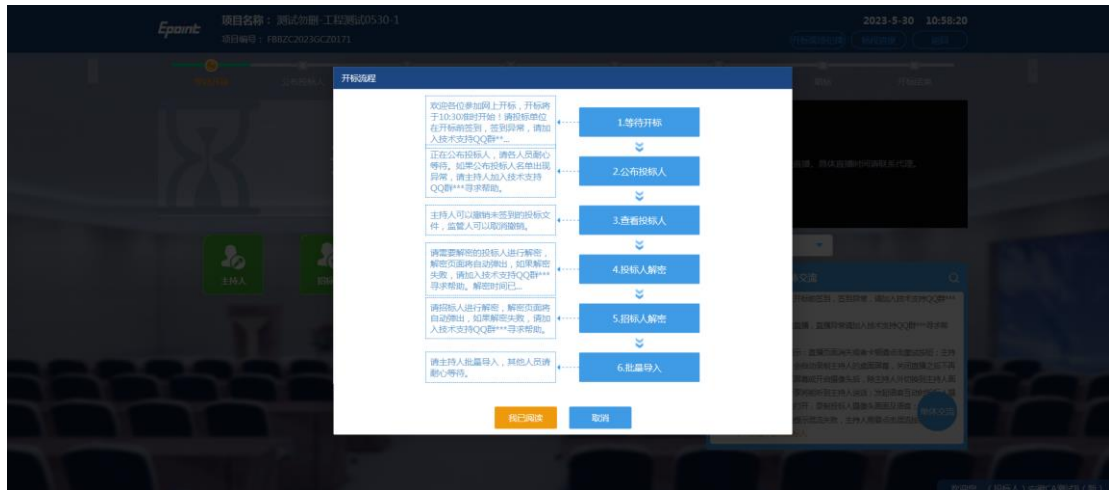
Epoint 项目名称：测试勿删-工程测试0530-1
项目编号：FBBZC2023GC20171

2023-5-30 10:58:20

开标流程

欢迎各位参加网上开标，开标将于10:30准时开始！请投标单位在开标前签到，签到异常，请加入技术支持QQ群**...

1.等待开标

正在公布投标人，请各人员耐心等待。如果公布投标人名单出现异常，请主持人加入技术支持QQ群***寻求帮助。

2.公布投标人

主持人可以撤销未签到的投标文件，监管人可以取消撤销。

3.查看投标人

请需要解密的投标人进行解密，解密页面将自动弹出，如果解密失败，请加入技术支持QQ群***寻求帮助。解密时间已...

4.投标人解密

请招标人进行解密，解密页面将自动弹出，如果解密失败，请加入技术支持QQ群***寻求帮助。

5.招标人解密

请主持人批量导入，其他人员请耐心等待。

6.批量导入

我已阅读 取消

主持人

交流